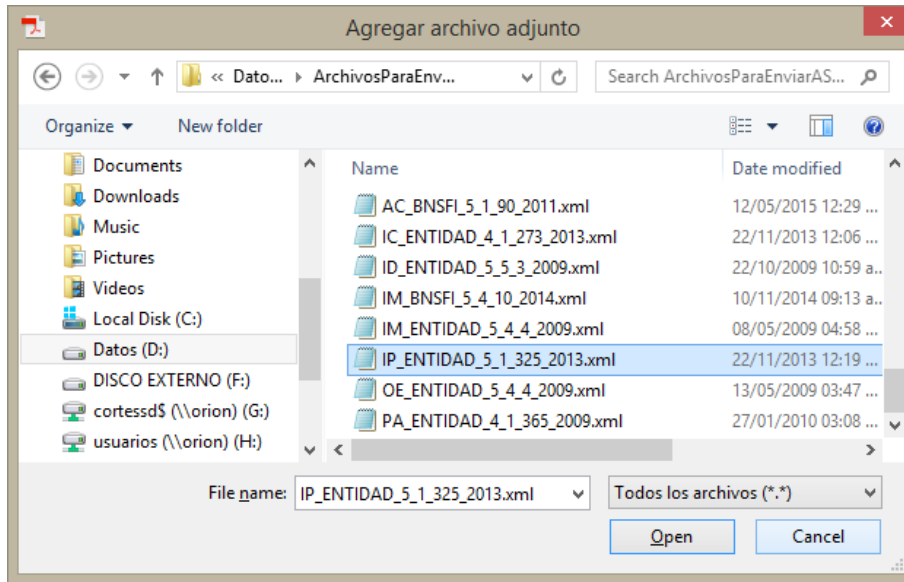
Agregar archivo adjunto

« Dato... ▸ ArchivosParaEnv...

Search ArchivosParaEnviarAS...

Organize ▾ New folder

Documents
Downloads
Music
Pictures
Videos
Local Disk (C:)
Datos (D:)
DISCO EXTERNO (F:)
cortessd$ (\\orion) (G:)
usuarios (\\orion) (H:)

| Name | Date modified |
|---|---|
| AC_BNSFI_5_1_90_2011.xml | 12/05/2015 12:29 ... |
| IC_ENTIDAD_4_1_273_2013.xml | 22/11/2013 12:06 ... |
| ID_ENTIDAD_5_5_3_2009.xml | 22/10/2009 10:59 a... |
| IM_BNSFI_5_4_10_2014.xml | 10/11/2014 09:13 a... |
| IM_ENTIDAD_5_4_4_2009.xml | 08/05/2009 04:58 ... |
| IP_ENTIDAD_5_1_325_2013.xml | 22/11/2013 12:19 ... |
| OE_ENTIDAD_5_4_4_2009.xml | 13/05/2009 03:47 ... |
| PA_ENTIDAD_4_1_365_2009.xml | 27/01/2010 03:08 ... |

File name: IP_ENTIDAD_5_1_325_2013.xml

Todos los archivos (*.*)

Open Cancel